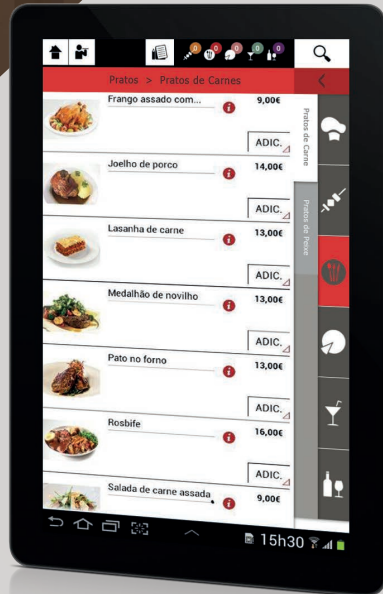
Pratos > Pratos de Carnes

Frango assado com... 9,00€
ADIC.

Joelho de porco 14,00€
ADIC.

Lasanha de carne 13,00€
ADIC.

Medalhão de novilho 13,00€
ADIC.

Pato no forno 13,00€
ADIC.

Rosbife 16,00€
ADIC.

Salada de carne assada 9,00€

Pratos de Carne

Pratos de Peixe

15h30